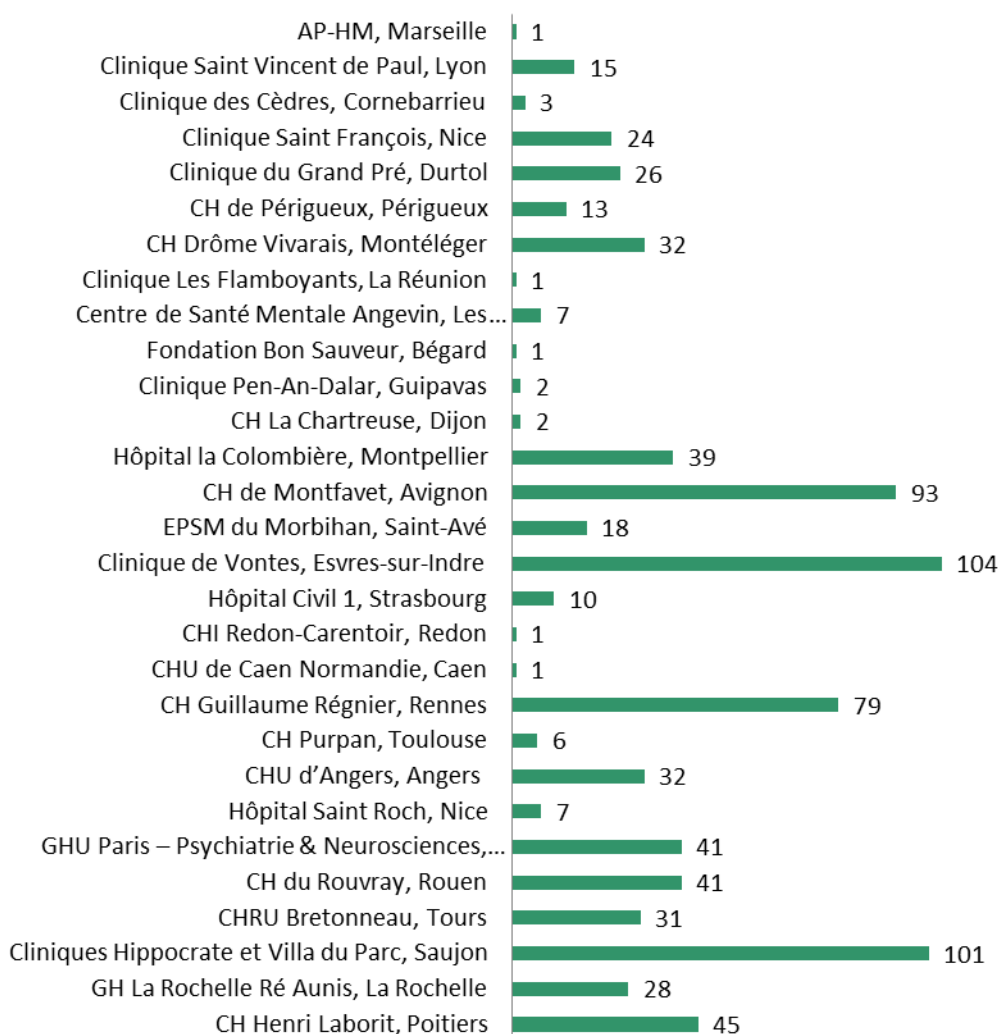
AP-HM, Marseille 1
Clinique Saint Vincent de Paul, Lyon 15
Clinique des Cèdres, Cornebarrieu 3
Clinique Saint François, Nice 24
Clinique du Grand Pré, Durtol 26
CH de Périgueux, Périgueux 13
CH Drôme Vivarais, Montéléger 32
Clinique Les Flamboyants, La Réunion 1
Centre de Santé Mentale Angevin, Les... 7
Fondation Bon Sauveur, Bégard 1
Clinique Pen-An-Dalar, Guipavas 2
CH La Chartreuse, Dijon 2
Hôpital la Colombière, Montpellier 39
CH de Montfavet, Avignon 93
EPSM du Morbihan, Saint-Avé 18
Clinique de Vontes, Esvres-sur-Indre 104
Hôpital Civil 1, Strasbourg 10
CHI Redon-Carentoir, Redon 1
CHU de Caen Normandie, Caen 1
CH Guillaume Régnier, Rennes 79
CH Purpan, Toulouse 6
CHU d'Angers, Angers 32
Hôpital Saint Roch, Nice 7
GHU Paris – Psychiatrie & Neurosciences,... 41
CH du Rouvray, Rouen 41
CHRU Bretonneau, Tours 31
Cliniques Hippocrate et Villa du Parc, Saujon 101
GH La Rochelle Ré Aunis, La Rochelle 28
CH Henri Laborit, Poitiers 45